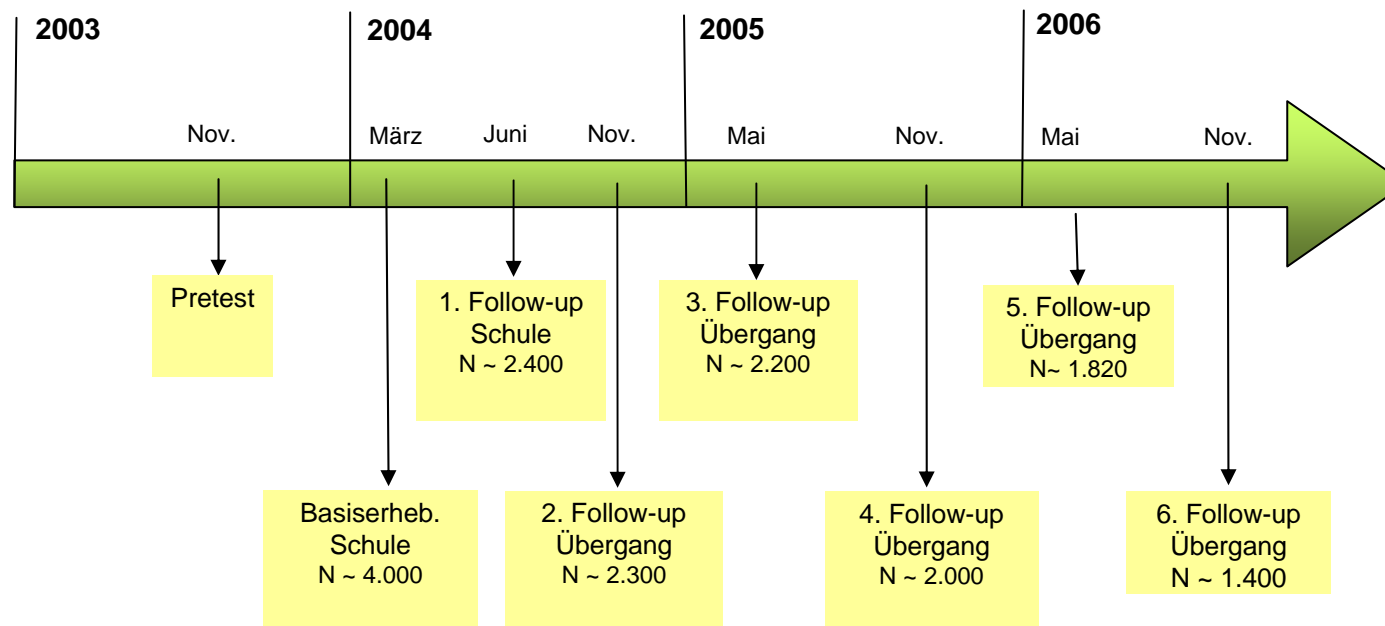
2003

2004

2005

2006

Nov.

März

Juni

Nov.

Mai

Nov.

Mai

Nov.

Pretest

1. Follow-up
Schule
N ~ 2.400

3. Follow-up
Übergang
N ~ 2.200

5. Follow-up
Übergang
N~ 1.820

Basiserheb.
Schule
N ~ 4.000

2. Follow-up
Übergang
N ~ 2.300

4. Follow-up
Übergang
N ~ 2.000

6. Follow-up
Übergang
N ~ 1.400